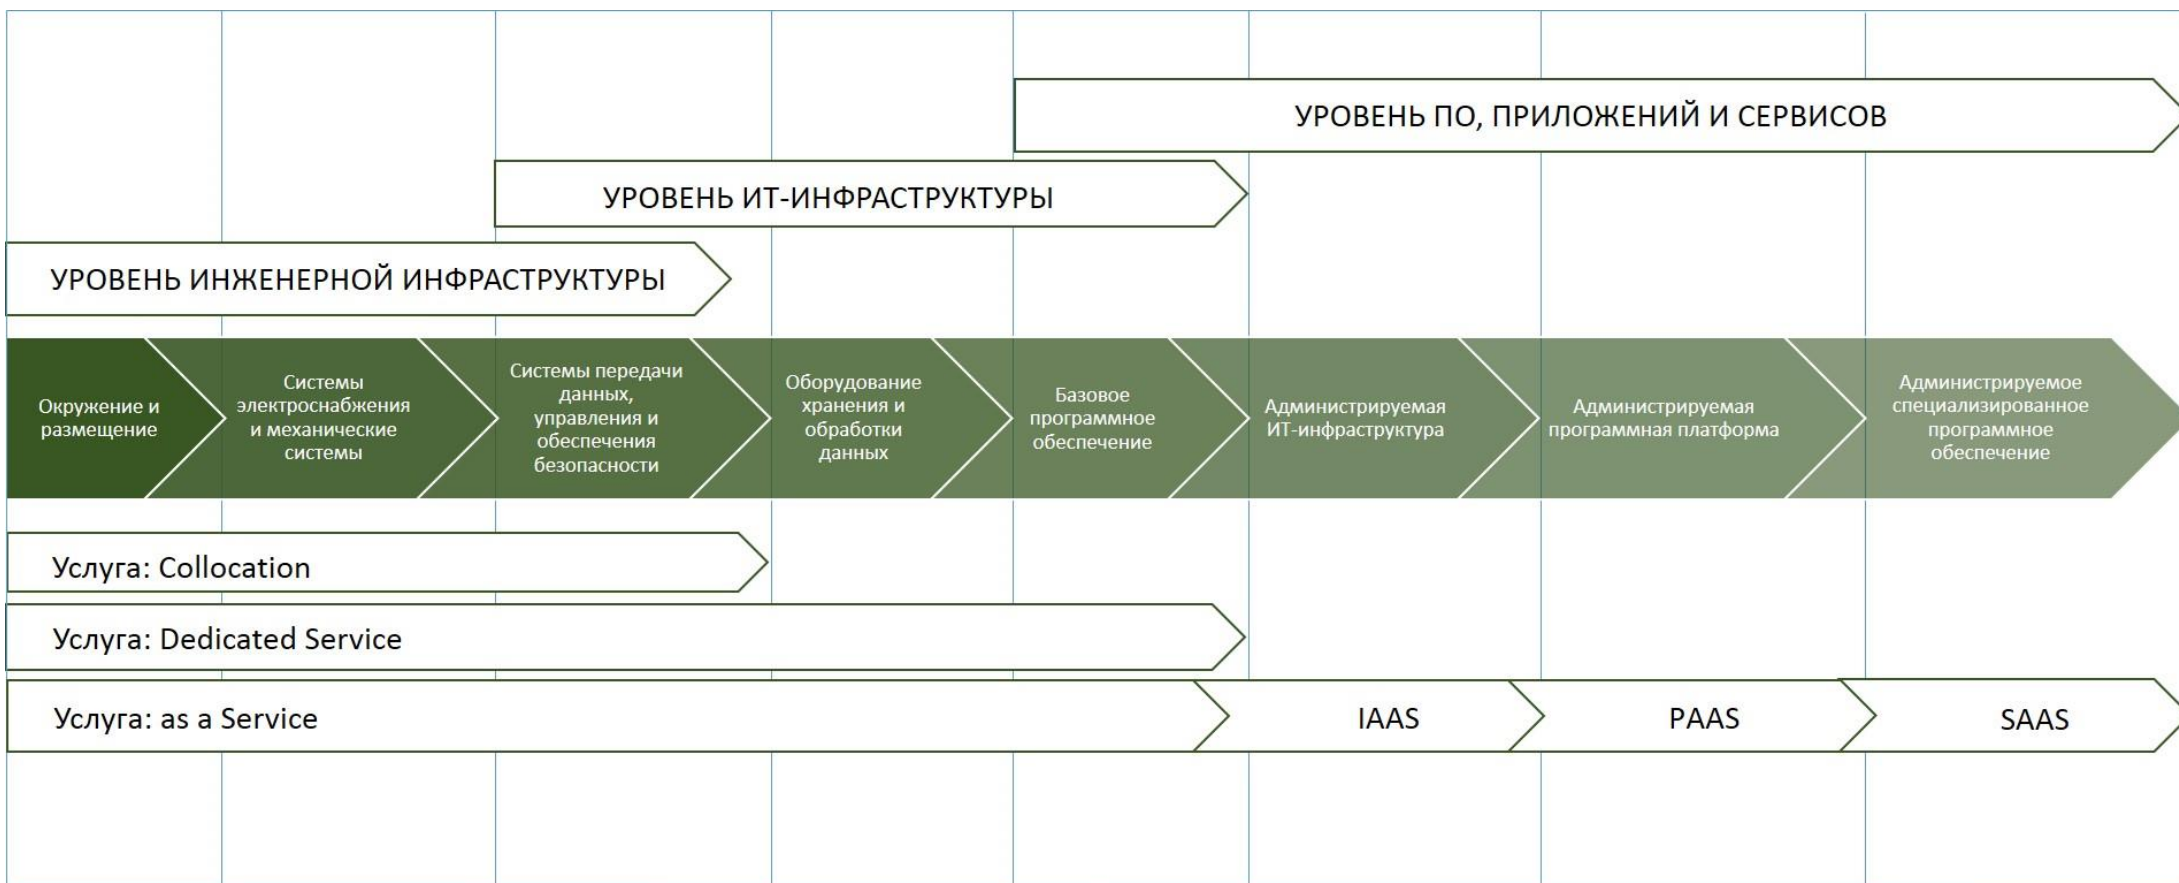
УРОВЕНЬ ПО, ПРИЛОЖЕНИЙ И СЕРВИСОВ

УРОВЕНЬ ИТ-ИНФРАСТРУКТУРЫ

УРОВЕНЬ ИНЖЕНЕРНОЙ ИНФРАСТРУКТУРЫ

Окружение и размещение

Системы электроснабжения и механические системы

Системы передачи данных, управления и обеспечения безопасности

Оборудование хранения и обработки данных

Базовое программное обеспечение

Администрируемая ИТ-инфраструктура

Администрируемая программная платформа

Администрируемое специализированное программное обеспечение

Услуга: Collocation

Услуга: Dedicated Service

Услуга: as a Service

IAAS

PAAS

SAAS